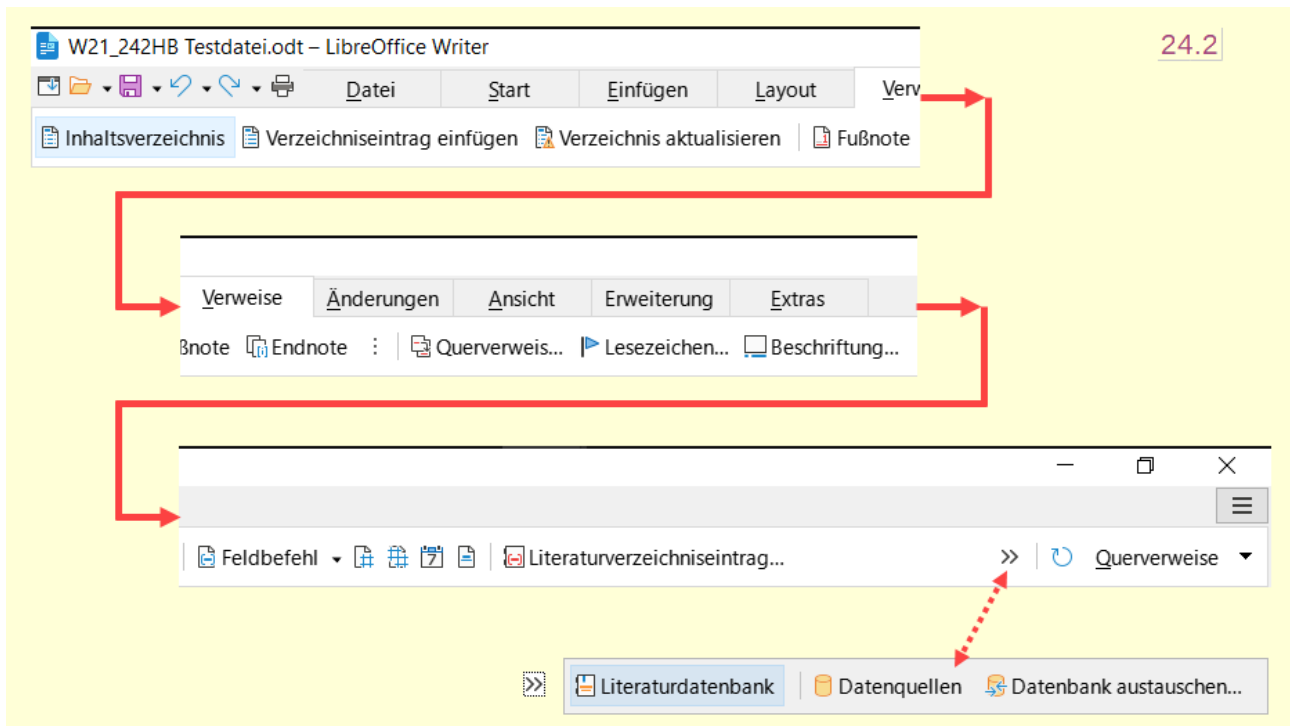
W21_242HB Testdatei.odt – LibreOffice Writer

24.2

Datei | Start | Einfügen | Layout | Verw

Inhaltsverzeichnis | Verzeichniseintrag einfügen | Verzeichnis aktualisieren | Fußnote

Verweise | Änderungen | Ansicht | Erweiterung | Extras

ßnote | Endnote | Querverweis... | Lesezeichen... | Beschriftung...

Feldbefehl | Literaturverzeichniseintrag... | Querverweise

Literaturdatenbank | Datenquellen | Datenbank austauschen...